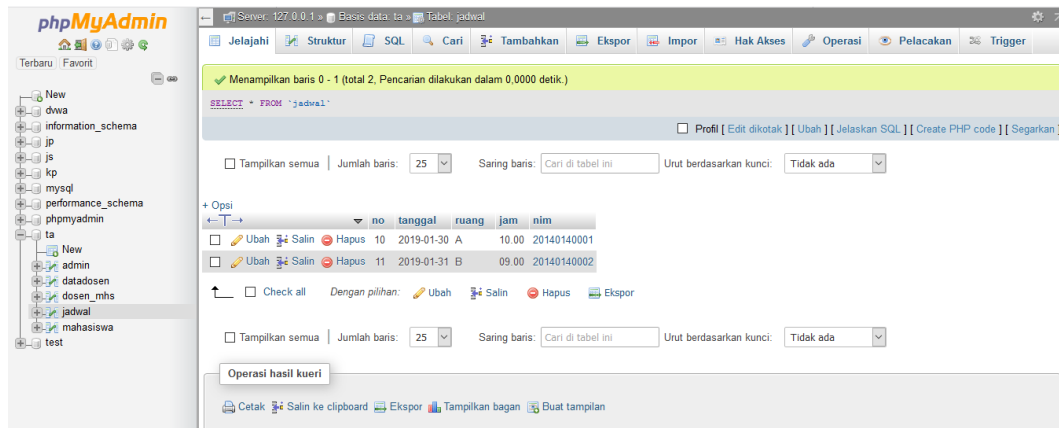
phpMyAdmin

Terbaru Favorit

New
dvwa
information_schema
jp
js
kp
mysql
performance_schema
phpmyadmin
ta
New
admin
datadosen
dosen_mhs
jadwal
mahasiswa
test

Server: 127.0.0.1 » Basis data: ta » Tabel: jadwal

Jelajahi Struktur SQL Cari Tambahkan Ekspor Impor Hak Akses Operasi Pelacakan Trigger

Menampilkan baris 0 - 1 (total 2, Pencarian dilakukan dalam 0,0000 detik.)

SELECT * FROM `jadwal`

Profil [ Edit dikotak ] [ Ubah ] [ Jelaskan SQL ] [ Create PHP code ] [ Segarkan ]

Tampilkan semua | Jumlah baris: 25 Saring baris: Cari di tabel ini Urut berdasarkan kunci: Tidak ada

+ Opsi

| | | no | tanggal | ruang | jam | nim |
|---|---|---|---|---|---|---|
| | Ubah Salin Hapus | 10 | 2019-01-30 | A | 10.00 | 20140140001 |
| | Ubah Salin Hapus | 11 | 2019-01-31 | B | 09.00 | 20140140002 |

Check all Dengan pilihan: Ubah Salin Hapus Ekspor

Tampilkan semua | Jumlah baris: 25 Saring baris: Cari di tabel ini Urut berdasarkan kunci: Tidak ada

Operasi hasil kueri

Cetak Salin ke clipboard Ekspor Tampilkan bagan Buat tampilan